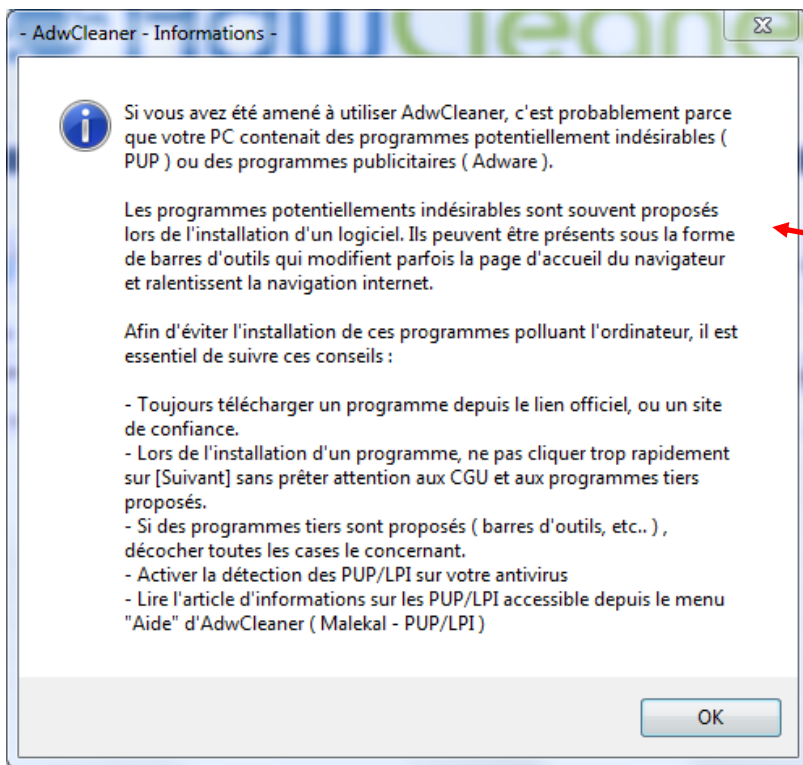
- AdwCleaner - Informations -

Si vous avez été amené à utiliser AdwCleaner, c'est probablement parce que votre PC contenait des programmes potentiellement indésirables ( PUP ) ou des programmes publicitaires ( Adware ).

Les programmes potentiellements indésirables sont souvent proposés lors de l'installation d'un logiciel. Ils peuvent être présents sous la forme de barres d'outils qui modifient parfois la page d'accueil du navigateur et ralentissent la navigation internet.

Afin d'éviter l'installation de ces programmes polluant l'ordinateur, il est essentiel de suivre ces conseils :

- Toujours télécharger un programme depuis le lien officiel, ou un site de confiance.
- Lors de l'installation d'un programme, ne pas cliquer trop rapidement sur [Suivant] sans prêter attention aux CGU et aux programmes tiers proposés.
- Si des programmes tiers sont proposés ( barres d'outils, etc.. ) , décocher toutes les cases le concernant.
- Activer la détection des PUP/LPI sur votre antivirus
- Lire l'article d'informations sur les PUP/LPI accessible depuis le menu "Aide" d'AdwCleaner ( Malekal - PUP/LPI )

OK